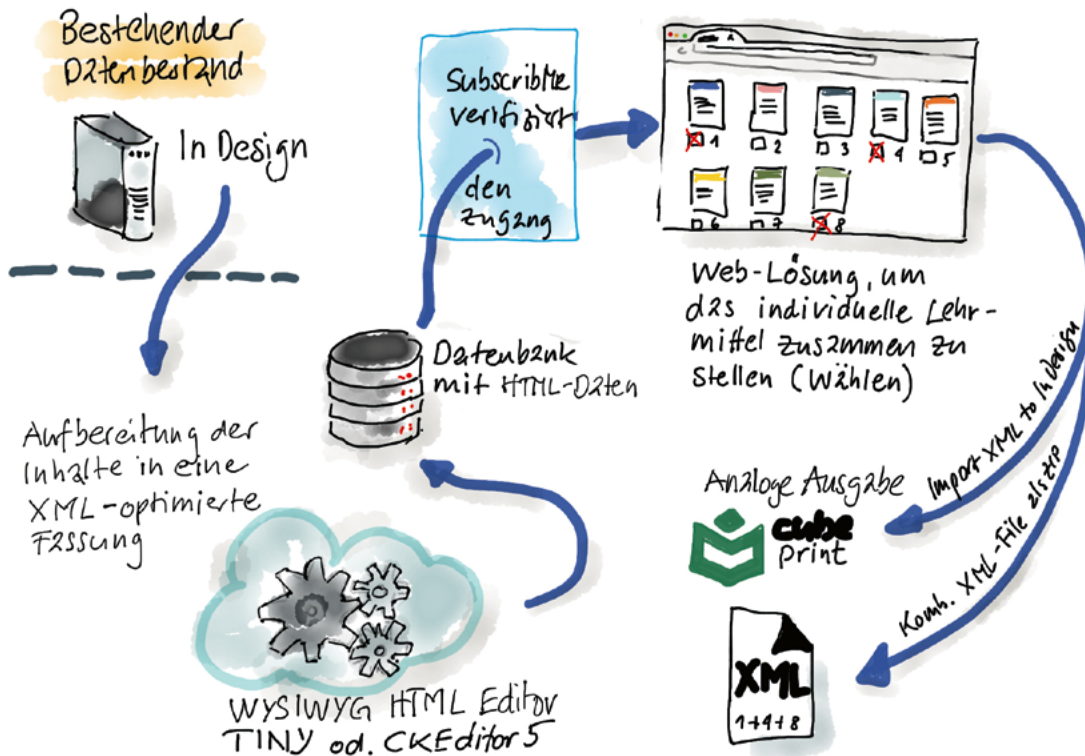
Bestehender Datenbestand

In Design

Subscribtle verifiziert den Zugang

1 2 3 4 5
6 7 8

Web-Lösung, um das individuelle Lehrmittel zusammen zu stellen (Wählen)

Datenbank mit HTML-Daten

Aufbereitung der Inhalte in eine XML-optimierte Fassung

Import XML to InDesign

Analoge Ausgabe

cube print

Komb. XML-File als zip

XML
1+4+8

WYSIWYG HTML Editor
TINY od. CKEditor 5